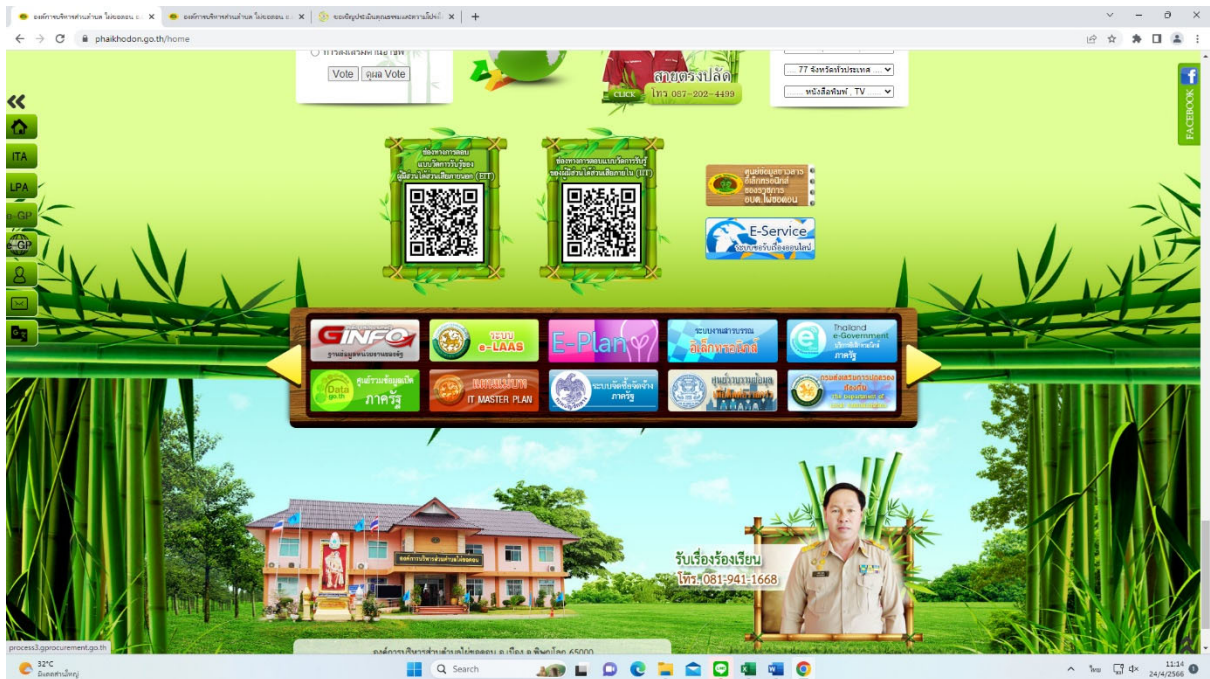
องค์การบริหารส่วนตำบล ไผ่ขอดอน ✕ | องค์การบริหารส่วนตำบล ไผ่ขอดอน ✕ | ขอเชิญประเมินคุณธรรมและความโปร่ง ✕ | +

phaikhodon.go.th/home

Vote | ดูผล Vote

สายตรงปลัด
CLICK โทร 087-202-4499

77 จังหวัดทั่วประเทศ
หนังสือพิมพ์ . TV

«
ITA
LPA
e-GP
e-GP

ช่องทางการตอบแบบวัดการรับรู้ของผู้มีส่วนได้ส่วนเสียภายนอก (EIT)

ช่องทางการตอบแบบวัดการรับรู้ของผู้มีส่วนได้ส่วนเสียภายใน (IIT)

ศูนย์ข้อมูลข่าวสารอิเล็กทรอนิกส์ของราชการ อบต.ไผ่ขอดอน

E-Service
ระบบขอรับเรื่องออนไลน์

FACEBOOK

GINFO ฐานข้อมูลหน่วยงานของรัฐ
ระบบ e-LAAS
E-Plan
ระบบงานสารบรรณอิเล็กทรอนิกส์
Thailand e-Government เว็บท่าภาครัฐ
Data go.th ศูนย์รวมข้อมูลเปิดภาครัฐ
แผนแม่บท IT MASTER PLAN
ระบบจัดซื้อจัดจ้างภาครัฐ
ศูนย์บริการข้อมูล
กรมส่งเสริมการปกครองท้องถิ่น

รับเรื่องร้องเรียน
โทร. 081-941-1668

process3.gprocurement.go.th
องค์การบริหารส่วนตำบลไผ่ขอดอน อ.เมือง จ.พิษณุโลก 65000

32°C มีเมฆเป็นบางส่วน
Search
ไทย 11:14 24/4/2566